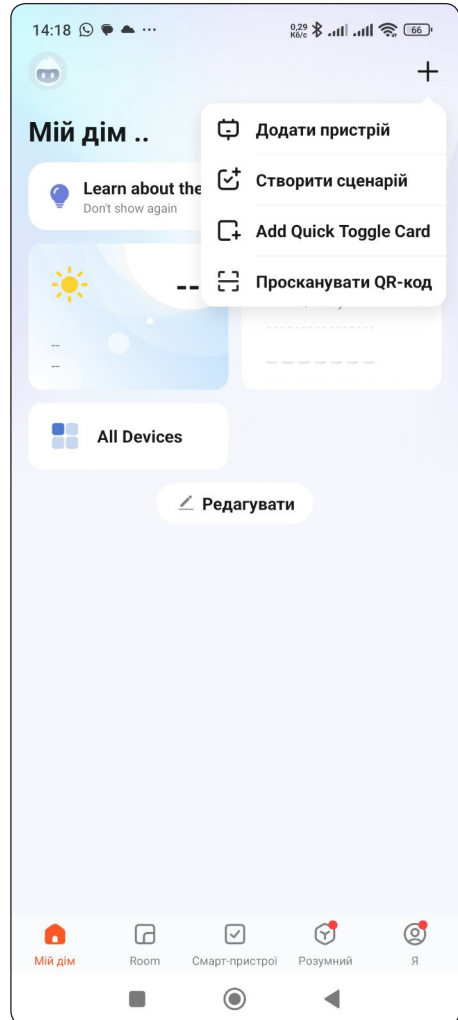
14:18 ··· 0,29 Кб/с 66

+

Мій дім ..

Додати пристрій

Створити сценарій

Add Quick Toggle Card

Просканувати QR-код

Learn about the
Don't show again

--

--
--

All Devices

Редагувати

Мій дім
Room
Смарт-пристрої
Розумний
Я